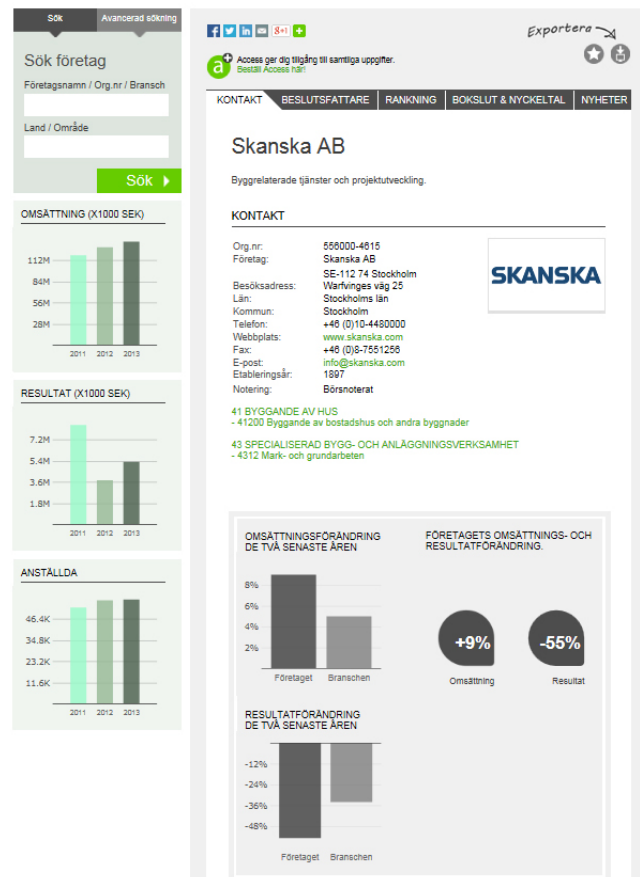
Sök
Avancerad sökning

Sök företag

Företagsnamn / Org.nr / Bransch

Land / Område

Sök

OMSÄTTNING (X1000 SEK)

112M
84M
56M
28M
2011 2012 2013

RESULTAT (X1000 SEK)

7.2M
5.4M
3.6M
1.8M
2011 2012 2013

ANSTÄLLDA

46.4K
34.8K
23.2K
11.6K
2011 2012 2013

8+1

Exportera

Access ger dig tillgång till samtliga uppgifter.
Beställ Access här!

KONTAKT | BESLUTSFATTARE | RANKNING | BOKSLUT & NYCKELTAL | NYHETER

Skanska AB

Byggrelaterade tjänster och projektutveckling.

KONTAKT

| | |
|---|---|
| Org.nr: | 556000-4615 |
| Företag: | Skanska AB |
| | SE-112 74 Stockholm |
| Besöksadress: | Warfvinges väg 25 |
| Län: | Stockholms län |
| Kommun: | Stockholm |
| Telefon: | +46 (0)10-4480000 |
| Webbplats: | www.skanska.com |
| Fax: | +46 (0)8-7551256 |
| E-post: | info@skanska.com |
| Etableringsår: | 1897 |
| Notering: | Börsnoterat |

SKANSKA

41 BYGGANDE AV HUS
- 41200 Byggande av bostadshus och andra byggnader

43 SPECIALISERAD BYGG- OCH ANLÄGGNINGSVERKSAMHET
- 4312 Mark- och grundarbeten

OMSÄTTNINGSFÖRÄNDRING DE TVÅ SENASTE ÅREN

8%
6%
4%
2%
Företaget Branschen

FÖRETAGETS OMSÄTTNINGS- OCH RESULTATFÖRÄNDRING.

+9%
Omsättning
-55%
Resultat

RESULTATFÖRÄNDRING DE TVÅ SENASTE ÅREN

-12%
-24%
-36%
-48%
Företaget Branschen